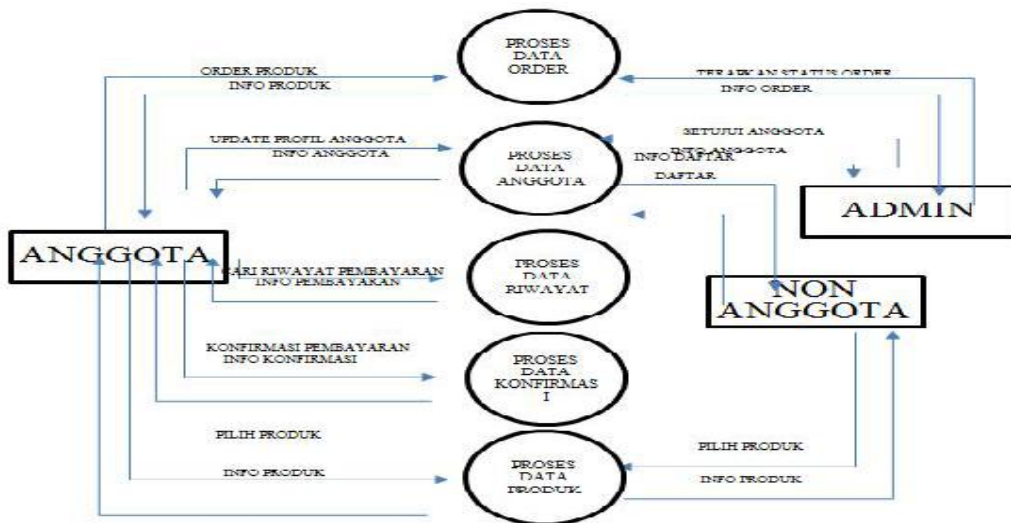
PROSES DATA ORDER

ORDER PRODUK

INFO PRODUK

TERAPKAN STATUS ORDER

INFO ORDER

UPDATE PROFIL ANGGOTA

INFO ANGGOTA

PROSES DATA ANGGOTA

SETUJUI ANGGOTA

INFO ANGGOTA

INFO DAFTAR

DAFTAR

ADMIN

ANGGOTA

CARI RIWAYAT PEMBAYARAN

INFO PEMBAYARAN

PROSES DATA RIWAYAT

NON ANGGOTA

KONFIRMASI PEMBAYARAN

INFO KONFIRMASI

PROSES DATA KONFIRMASI

PILIH PRODUK

INFO PRODUK

PROSES DATA PRODUK

PILIH PRODUK

INFO PRODUK